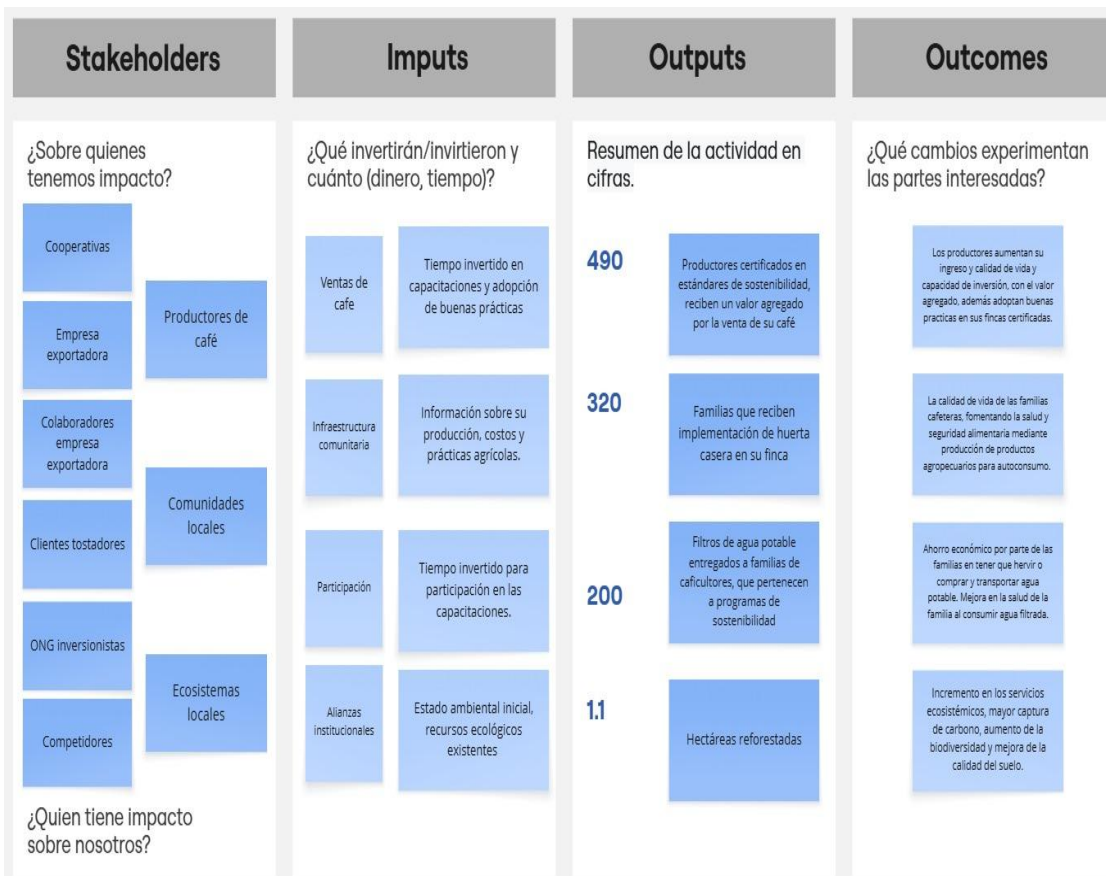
Stakeholders

¿Sobre quienes tenemos impacto?

Cooperativas

Empresa exportadora

Colaboradores empresa exportadora

Clientes tostadores

ONG inversionistas

Competidores

Productores de café

Comunidades locales

Ecosistemas locales

¿Quien tiene impacto sobre nosotros?

Imputs

¿Qué invertirán/invirtieron y cuánto (dinero, tiempo)?

Ventas de cafe

Tiempo invertido en capacitaciones y adopción de buenas prácticas

Infraestructura comunitaria

Información sobre su producción, costos y prácticas agrícolas.

Participación

Tiempo invertido para participación en las capacitaciones.

Alianzas institucionales

Estado ambiental inicial, recursos ecológicos existentes

Outputs

Resumen de la actividad en cifras.

490

Productores certificados en estándares de sostenibilidad, reciben un valor agregado por la venta de su café

320

Familias que reciben implementación de huerta casera en su finca

200

Filtros de agua potable entregados a familias de caficultores, que pertenecen a programas de sostenibilidad

1.1

Hectáreas reforestadas

Outcomes

¿Qué cambios experimentan las partes interesadas?

Los productores aumentan su ingreso y calidad de vida y capacidad de inversión, con el valor agregado, además adoptan buenas practicas en sus fincas certificadas.

La calidad de vida de las familias cafeteras, fomentando la salud y seguridad alimentaria mediante producción de productos agropecuarios para autoconsumo.

Ahorro económico por parte de las familias en tener que hervir o comprar y transportar agua potable. Mejora en la salud de la familia al consumir agua filtrada.

Incremento en los servicios ecosistémicos, mayor captura de carbono, aumento de la biodiversidad y mejora de la calidad del suelo.